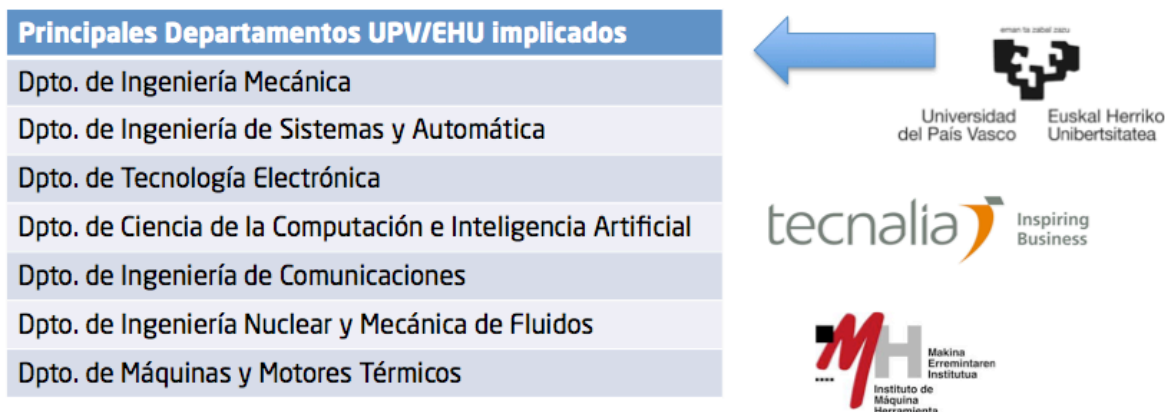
| Principales Departamentos UPV/EHU implicados |
|---|
| Dpto. de Ingeniería Mecánica |
| Dpto. de Ingeniería de Sistemas y Automática |
| Dpto. de Tecnología Electrónica |
| Dpto. de Ciencia de la Computación e Inteligencia Artificial |
| Dpto. de Ingeniería de Comunicaciones |
| Dpto. de Ingeniería Nuclear y Mecánica de Fluidos |
| Dpto. de Máquinas y Motores Térmicos |

eman ta zabal zazu

Universidad del País Vasco

Euskal Herriko Unibertsitatea

tecnalia

Inspiring Business

MH

Makina Erremintaren Institutua

Instituto de Máquina Herramienta